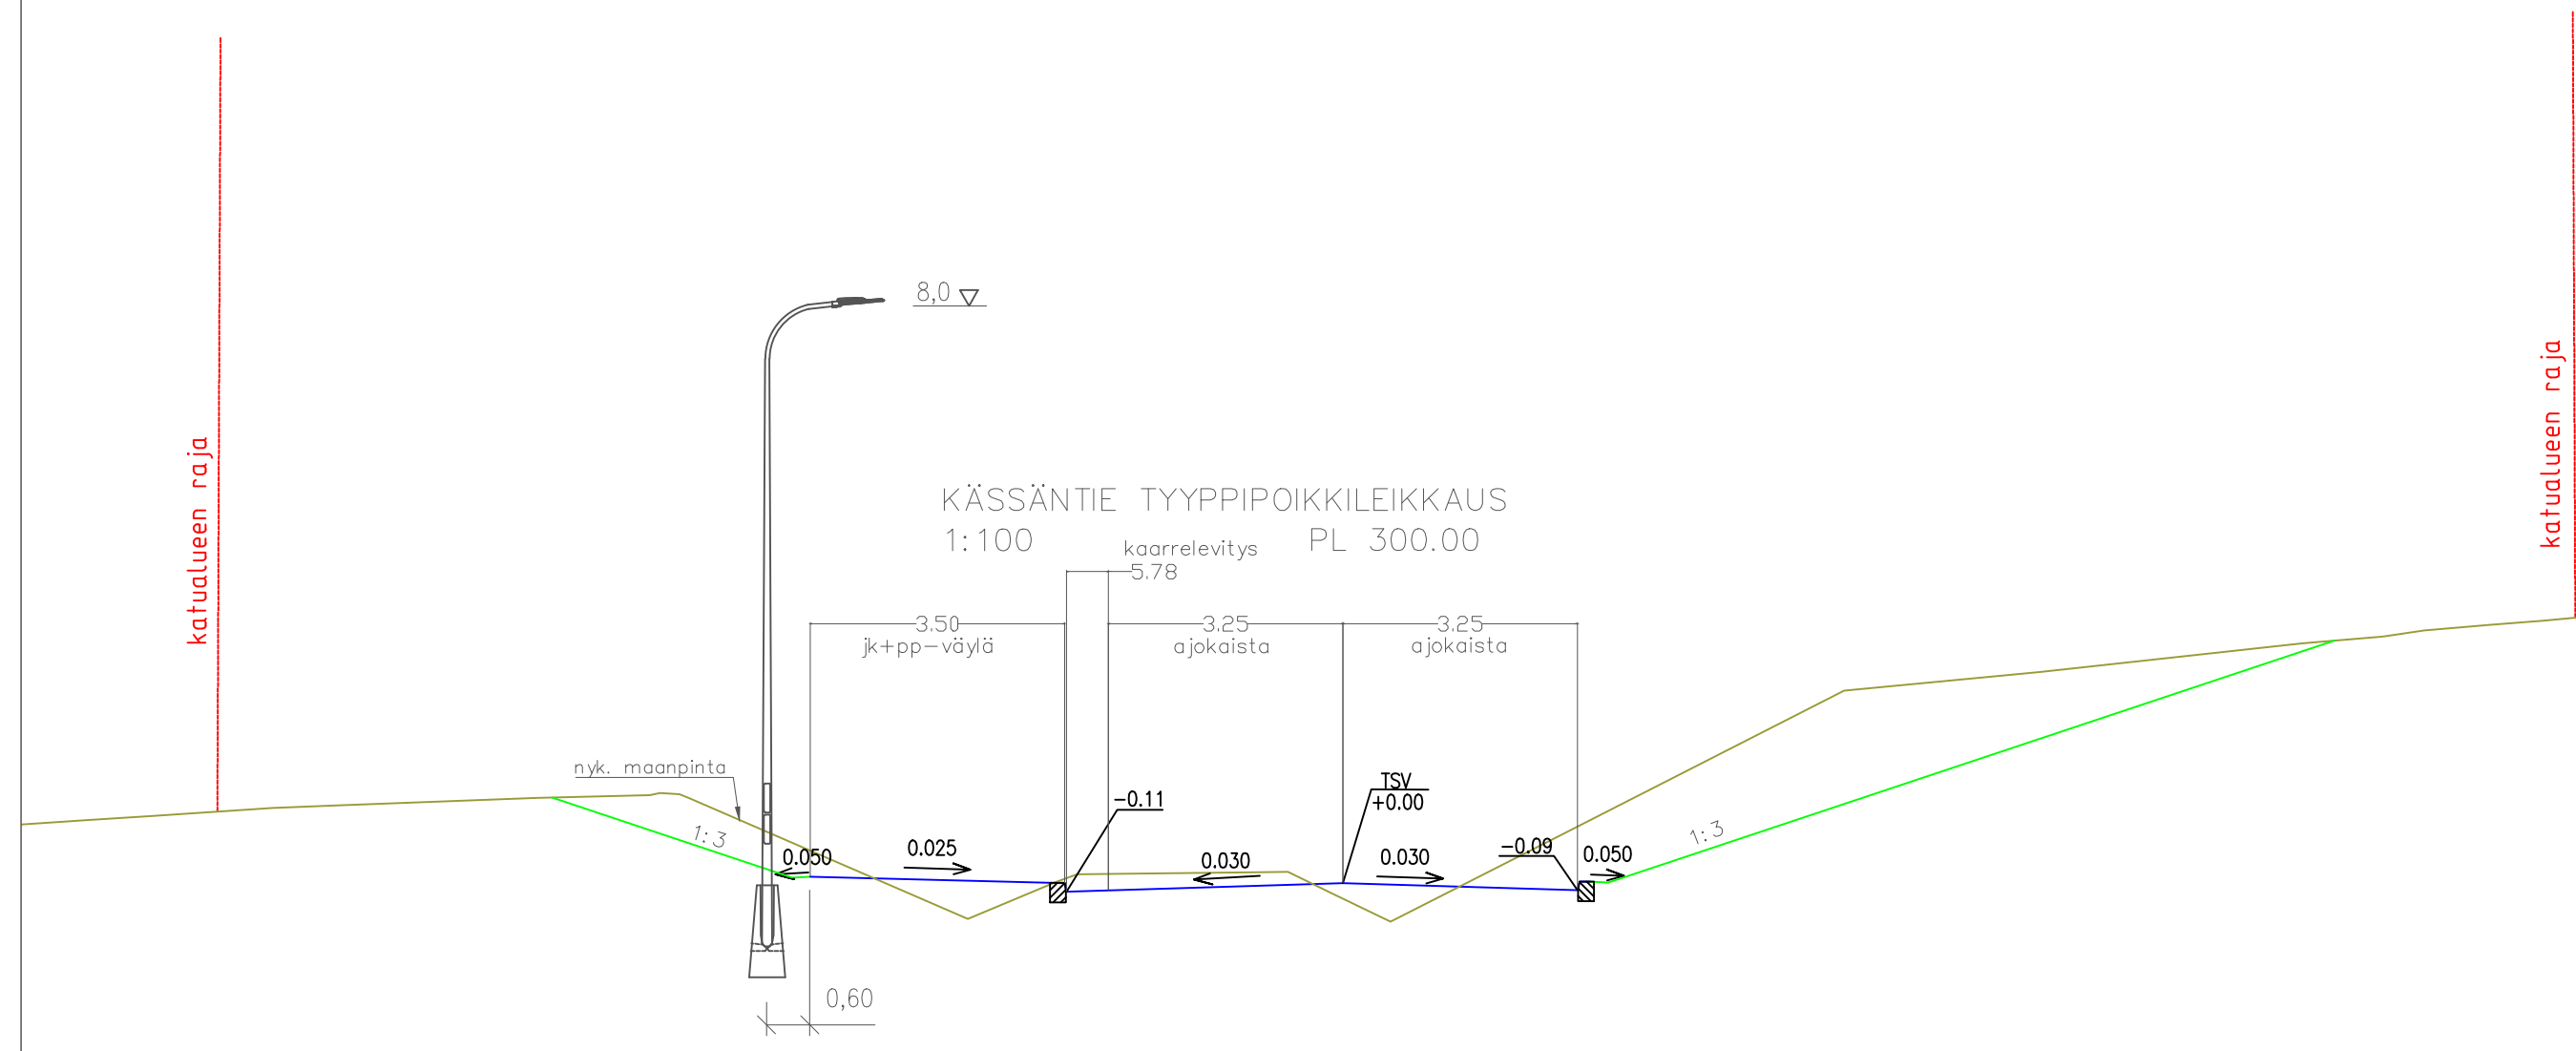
katualueen raja

8,0

KÄSSÄNTIE TYYPPIPOIKKILEIKKAUS
1:100
PL 300.00

kaarrelevitys
5.78

3.50
jk+pp-väylä

3.25
ajokaista

3.25
ajokaista

katualueen raja

nyk. maanpinta

1:3

0.050

0.025

-0.11

0.030

TSV
+0.00

0.030

-0.09

0.050

1:3

0,60